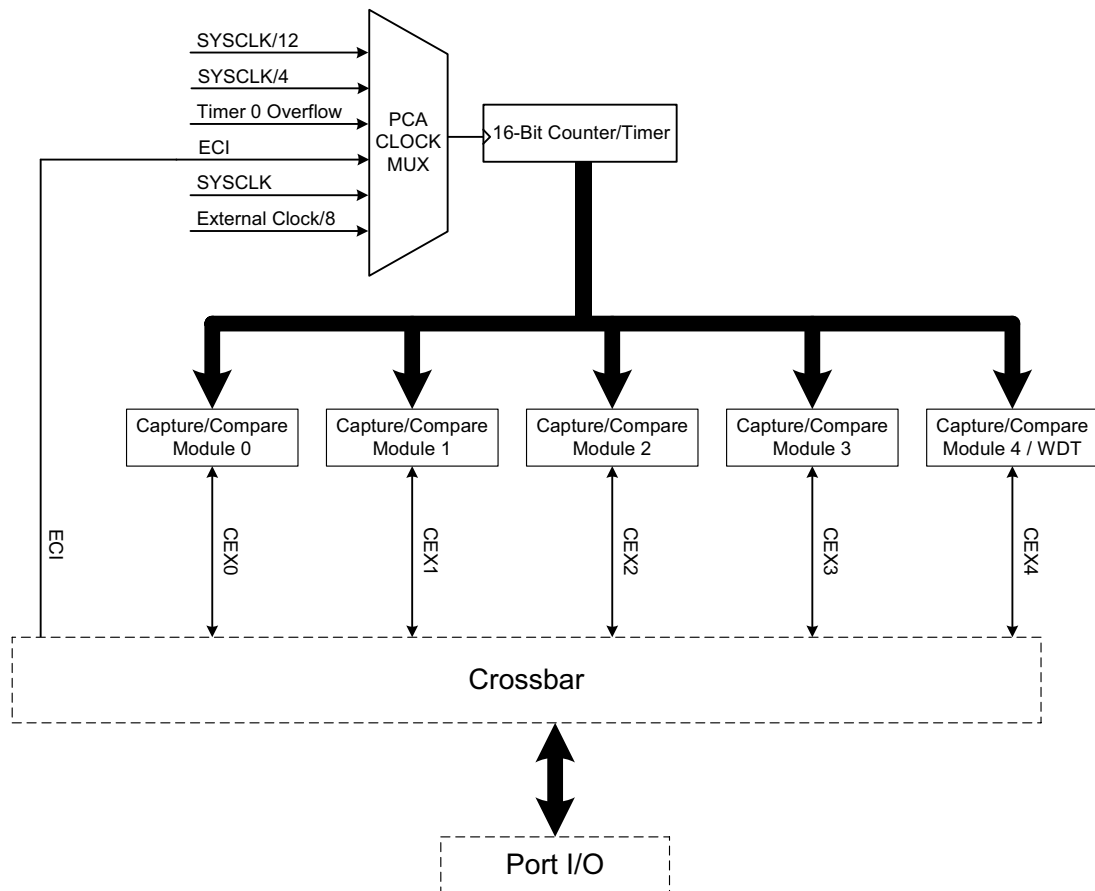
SYSCLK/12
SYSCLK/4
Timer 0 Overflow
ECI
SYSCLK
External Clock/8

PCA CLOCK MUX

16-Bit Counter/Timer

Capture/Compare Module 0
Capture/Compare Module 1
Capture/Compare Module 2
Capture/Compare Module 3
Capture/Compare Module 4 / WDT

ECI
CEX0
CEX1
CEX2
CEX3
CEX4

Crossbar

Port I/O